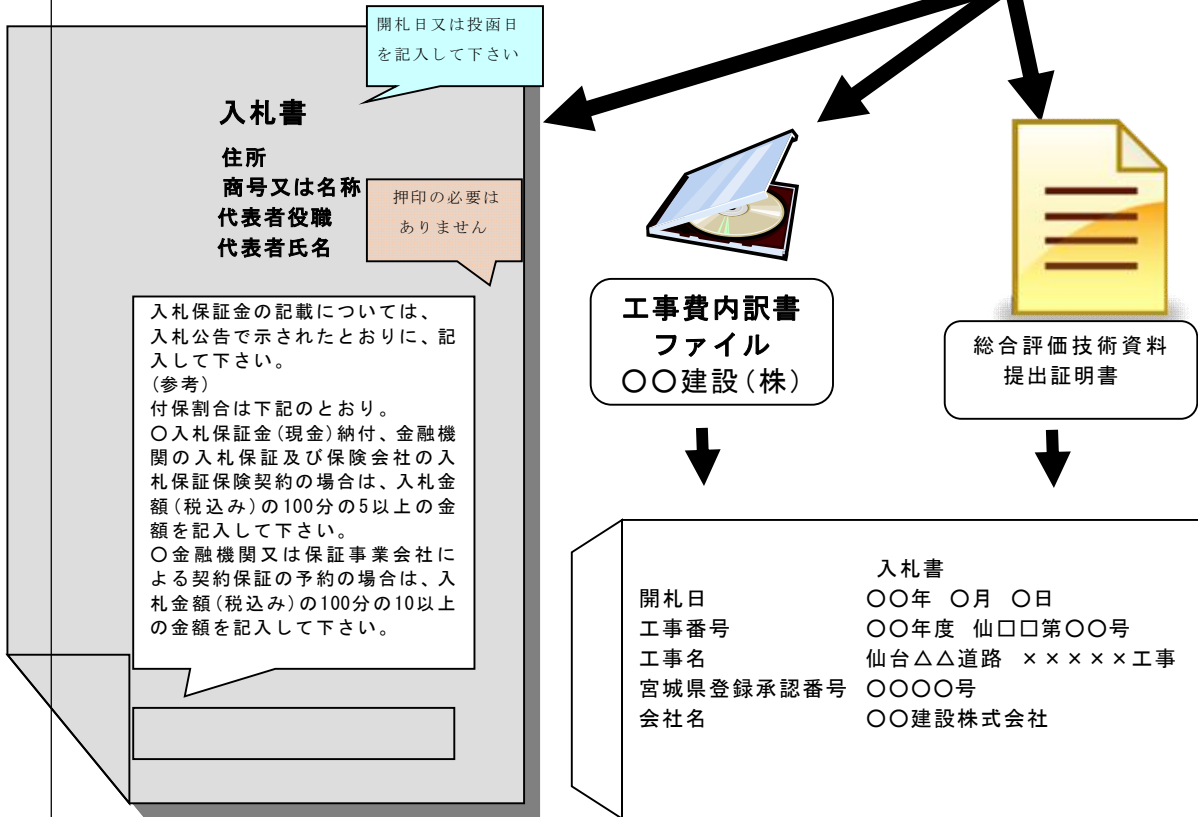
開札日又は投函日を記入して下さい

入札書

住所
商号又は名称
代表者役職
代表者氏名

押印の必要はありません

入札保証金の記載については、入札公告で示されたとおりに、記入して下さい。
(参考)
付保割合は下記のとおり。
○入札保証金(現金)納付、金融機関の入札保証及び保険会社の入札保証保険契約の場合は、入札金額(税込み)の100分の5以上の金額を記入して下さい。
○金融機関又は保証事業会社による契約保証の予約の場合は、入札金額(税込み)の100分の10以上の金額を記入して下さい。

工事費内訳書
ファイル
○○建設(株)

総合評価技術資料
提出証明書

入札書

| | |
|---|---|
| 開札日 | ○○年 ○月 ○日 |
| 工事番号 | ○○年度 仙□□第○○号 |
| 工事名 | 仙台△△道路 ×××××工事 |
| 宮城県登録承認番号 | ○○○○号 |
| 会社名 | ○○建設株式会社 |